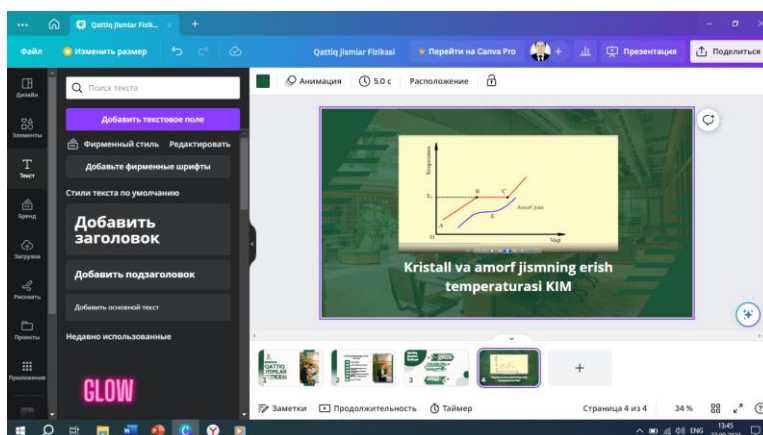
Qattiq jismlar Fizik... ×

Файл
Изменить размер
Qattiq jismlar Fizikasi
Перейти на Canva Pro
Презентация
Поделиться

Дизайн
Элементы
Текст
Бренд
Загрузки
Рисовать
Проекты
Приложения

Поиск текста
Добавить текстовое поле
Фирменный стиль
Редактировать
Добавьте фирменные шрифты
Стили текста по умолчанию
Добавить заголовок
Добавить подзаголовок
Добавить основной текст
Недавно использованные
GLOW

Анимация
5.0 с
Расположение

Temperatura
$T_C$
A
B
C
D
E
Amorf jism
Vaqt

Kristall va amorf jismning erish temperaturasi KIM

Заметки
Продолжительность
Таймер
Страница 4 из 4
34 %

ENG
13:45